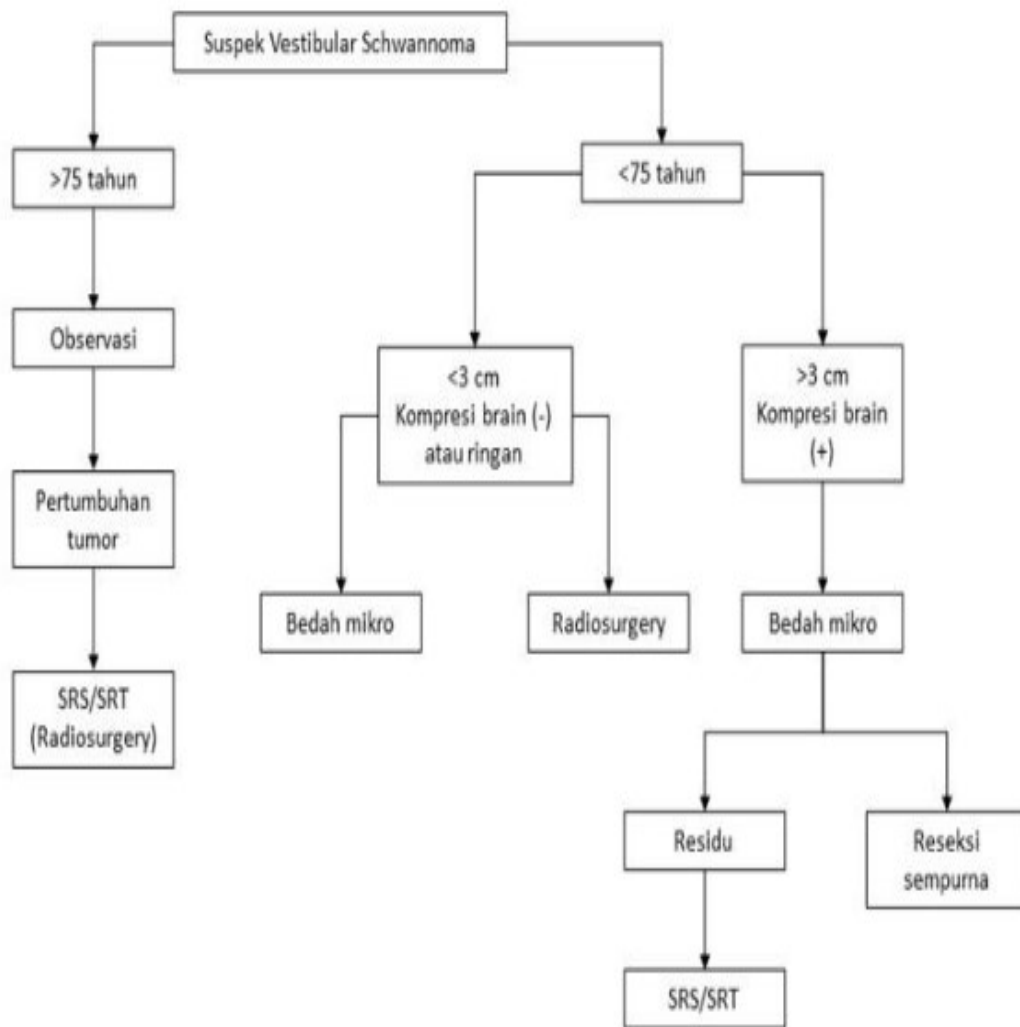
Suspek Vestibular Schwannoma

>75 tahun

Observasi

Pertumbuhan tumor

SRS/SRT (Radiosurgery)

<75 tahun

<3 cm Kompresi brain (-) atau ringan

Bedah mikro

Radiosurgery

>3 cm Kompresi brain (+)

Bedah mikro

Residu

SRS/SRT

Reseksi sempurna